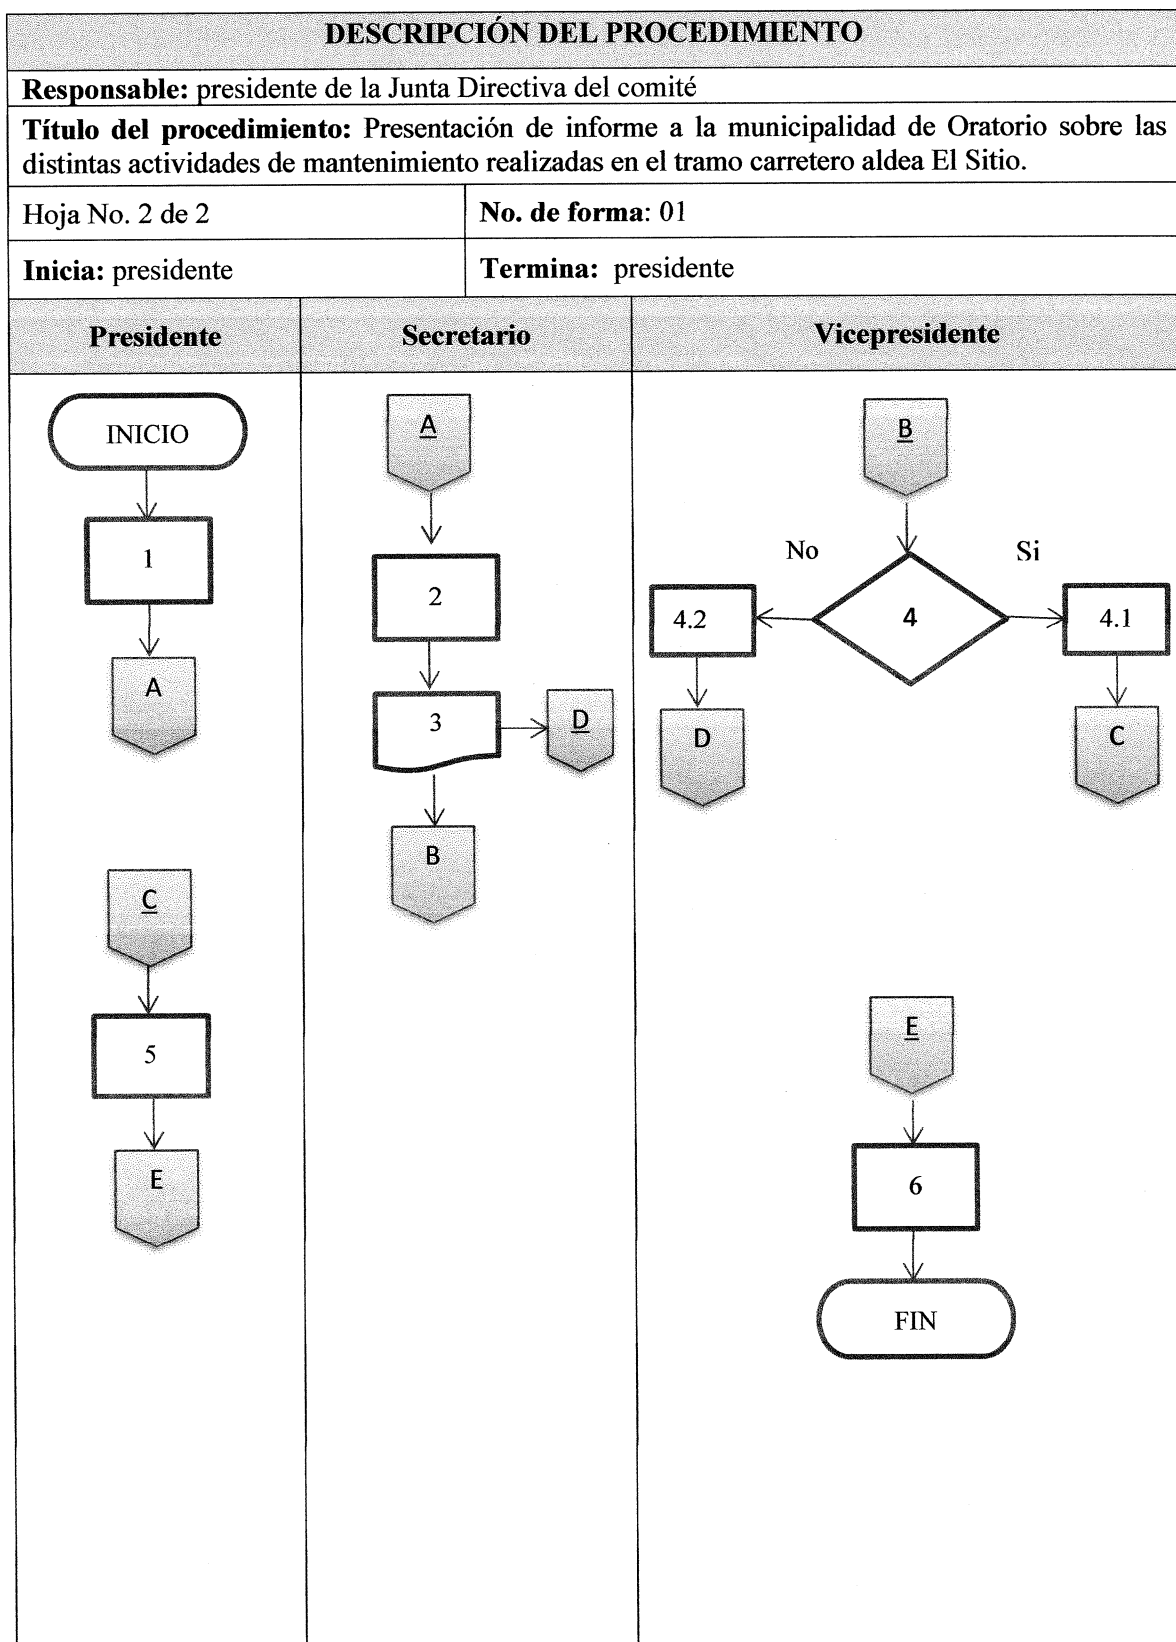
DESCRIPCIÓN DEL PROCEDIMIENTO

Responsable: presidente de la Junta Directiva del comité

Título del procedimiento: Presentación de informe a la municipalidad de Oratorio sobre las distintas actividades de mantenimiento realizadas en el tramo carretero aldea El Sitio.

| Hoja No. 2 de 2 | No. de forma: 01 |
|---|---|
| Inicia: presidente | Termina: presidente |

| Presidente | Secretario | Vicepresidente |
|---|---|---|

INICIO
1
A

A
2
3
D
B

B
No
4
Si
4.2
4.1
D
C

C
5
E

E
6
FIN